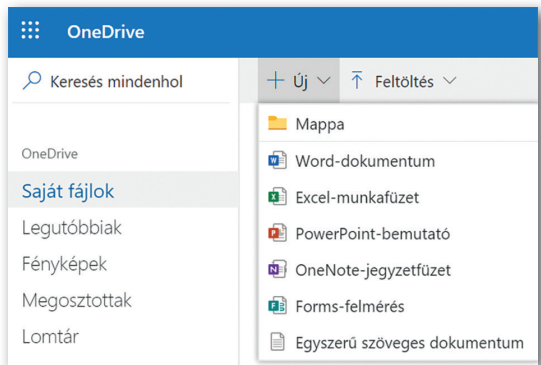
OneDrive

Keresés mindenhol

+ Új

Feltöltés

OneDrive

Saját fájlok

Legutóbbiak

Fényképek

Megosztottak

Lomtár

Mappa

Word-dokumentum

Excel-munkafüzet

PowerPoint-bemutató

OneNote-jegyzetfüzet

Forms-felmérés

Egyszerű szöveges dokumentum